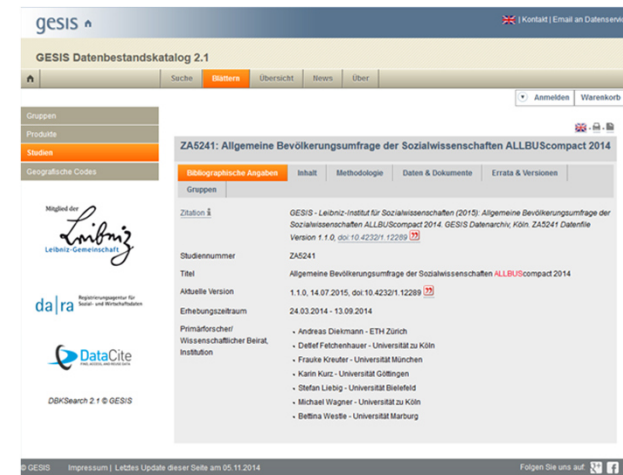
gesis

| Kontakt | Email an Datenservi

GESIS Datenbestandskatalog 2.1

Suche Blättern Übersicht News Über

Anmelden Warenkorb

Gruppen
Produkte
Studien
Geografische Codes

Mitglied der Leibniz Leibniz-Gemeinschaft

da|ra Registrierungsagentur für Sozial- und Wirtschaftsdaten

DataCite

DBKSearch 2.1 © GESIS

ZA5241: Allgemeine Bevölkerungsumfrage der Sozialwissenschaften ALLBUScompact 2014

Bibliographische Angaben | Inhalt | Methodologie | Daten & Dokumente | Errata & Versionen | Gruppen

| | |
|---|---|
| Zitation | GESIS - Leibniz-Institut für Sozialwissenschaften (2015): Allgemeine Bevölkerungsumfrage der Sozialwissenschaften ALLBUScompact 2014. GESIS Datenarchiv, Köln. ZA5241 Datenfile Version 1.1.0, doi:10.4232/1.12289 |
| Studiennummer | ZA5241 |
| Titel | Allgemeine Bevölkerungsumfrage der Sozialwissenschaften ALLBUScompact 2014 |
| Aktuelle Version | 1.1.0, 14.07.2015, doi:10.4232/1.12289 |
| Erhebungszeitraum | 24.03.2014 - 13.09.2014 |
| Primärforscher/ Wissenschaftlicher Beirat, Institution | Andreas Diekmann - ETH Zürich<br>Detlef Fetchenhauer - Universität zu Köln<br>Frauke Kreuter - Universität München<br>Karin Kurz - Universität Göttingen<br>Stefan Liebig - Universität Bielefeld<br>Michael Wagner - Universität zu Köln<br>Bettina Westle - Universität Marburg |

© GESIS Impressum | Letztes Update dieser Seite am 05.11.2014

Folgen Sie uns auf: